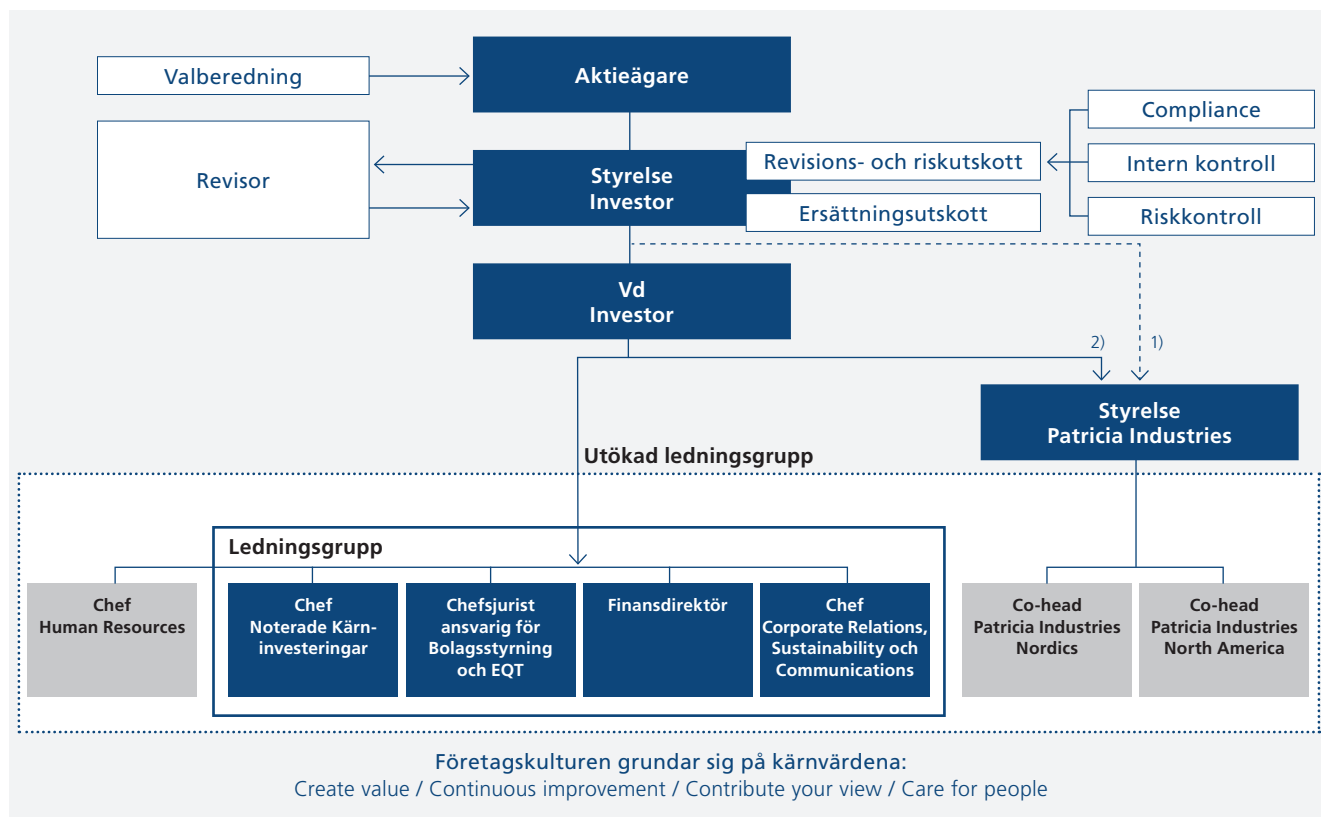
Valberedning

Aktieägare

Compliance

Revisor

Styrelse
Investor

Revisions- och riskutskott

Intern kontroll

Ersättningsutskott

Riskkontroll

Vd
Investor

2)

1)

Styrelse
Patricia Industries

Utökad ledningsgrupp

Ledningsgrupp

Chef
Human Resources

Chef
Noterade Kärninvesteringar

Chefsjurist
ansvarig för
Bolagsstyrning
och EQT

Finansdirektör

Chef
Corporate Relations,
Sustainability och
Communications

Co-head
Patricia Industries
Nordics

Co-head
Patricia Industries
North America

Företagskulturen grundar sig på kärnvärdena:
Create value / Continuous improvement / Contribute your view / Care for people